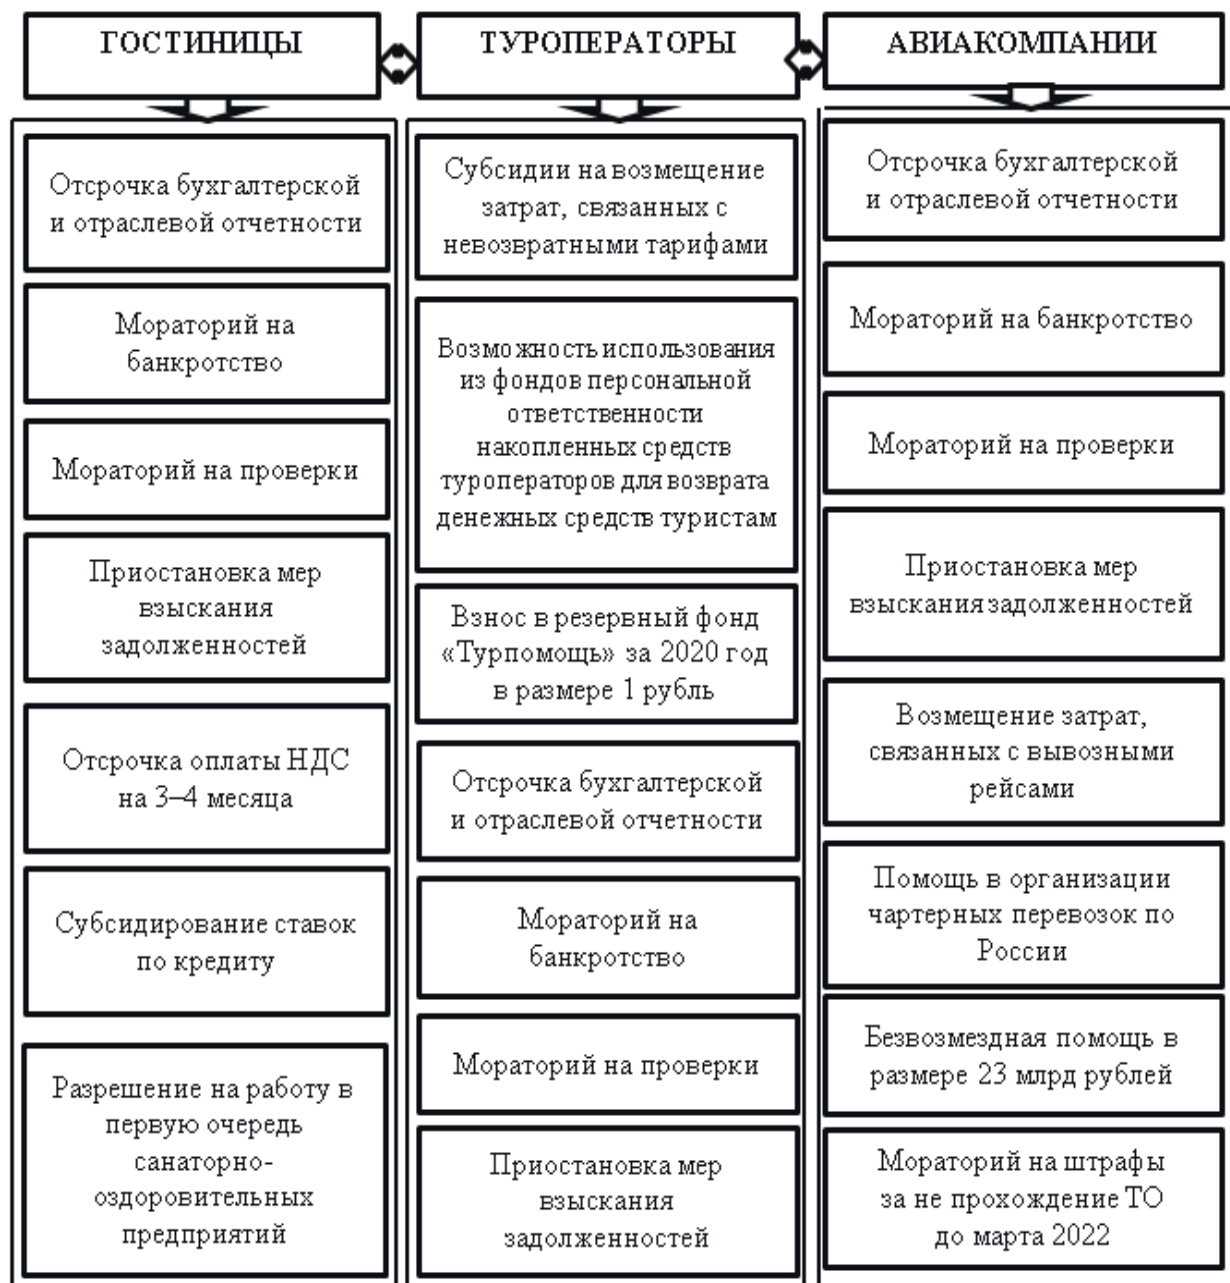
ГОСТИНИЦЫ

Отсрочка бухгалтерской и отраслевой отчетности

Мораторий на банкротство

Мораторий на проверки

Приостановка мер взыскания задолженностей

Отсрочка оплаты НДС на 3–4 месяца

Субсидирование ставок по кредиту

Разрешение на работу в первую очередь санаторно-оздоровительных предприятий

ТУРОПЕРАТОРЫ

Субсидии на возмещение затрат, связанных с невозвратными тарифами

Возможность использования из фондов персональной ответственности накопленных средств туроператоров для возврата денежных средств туристам

Взнос в резервный фонд «Турпомощь» за 2020 год в размере 1 рубль

Отсрочка бухгалтерской и отраслевой отчетности

Мораторий на банкротство

Мораторий на проверки

Приостановка мер взыскания задолженностей

АВИАКОМПАНИИ

Отсрочка бухгалтерской и отраслевой отчетности

Мораторий на банкротство

Мораторий на проверки

Приостановка мер взыскания задолженностей

Возмещение затрат, связанных с вывозными рейсами

Помощь в организации чартерных перевозок по России

Безвозмездная помощь в размере 23 млрд рублей

Мораторий на штрафы за не прохождение ТО до марта 2022